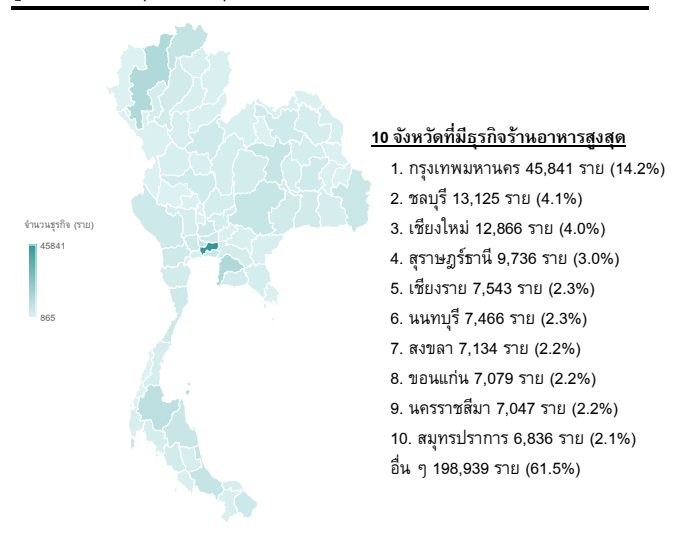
จำนวนธุรกิจ (ราย)

45841

865

10 จังหวัดที่มีธุรกิจร้านอาหารสูงสุด

1. กรุงเทพมหานคร 45,841 ราย (14.2%)

2. ชลบุรี 13,125 ราย (4.1%)

3. เชียงใหม่ 12,866 ราย (4.0%)

4. สุราษฎร์ธานี 9,736 ราย (3.0%)

5. เชียงราย 7,543 ราย (2.3%)

6. นนทบุรี 7,466 ราย (2.3%)

7. สงขลา 7,134 ราย (2.2%)

8. ขอนแก่น 7,079 ราย (2.2%)

9. นครราชสีมา 7,047 ราย (2.2%)

10. สมุทรปราการ 6,836 ราย (2.1%)

อื่น ๆ 198,939 ราย (61.5%)